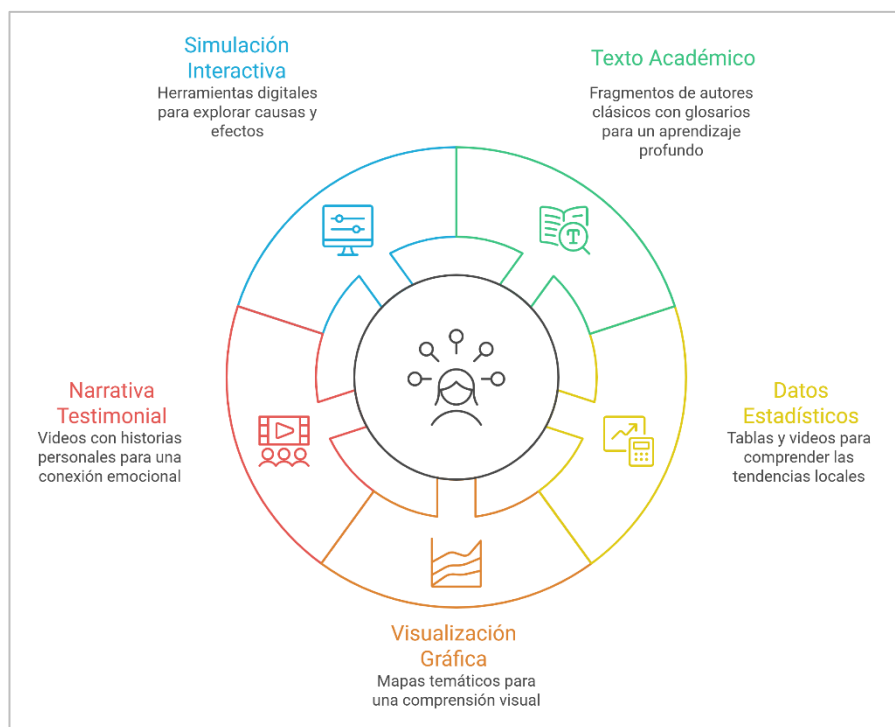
Simulación Interactiva
Herramientas digitales para explorar causas y efectos

Texto Académico
Fragmentos de autores clásicos con glosarios para un aprendizaje profundo

Narrativa Testimonial
Videos con historias personales para una conexión emocional

Datos Estadísticos
Tablas y videos para comprender las tendencias locales

Visualización Gráfica
Mapas temáticos para una comprensión visual